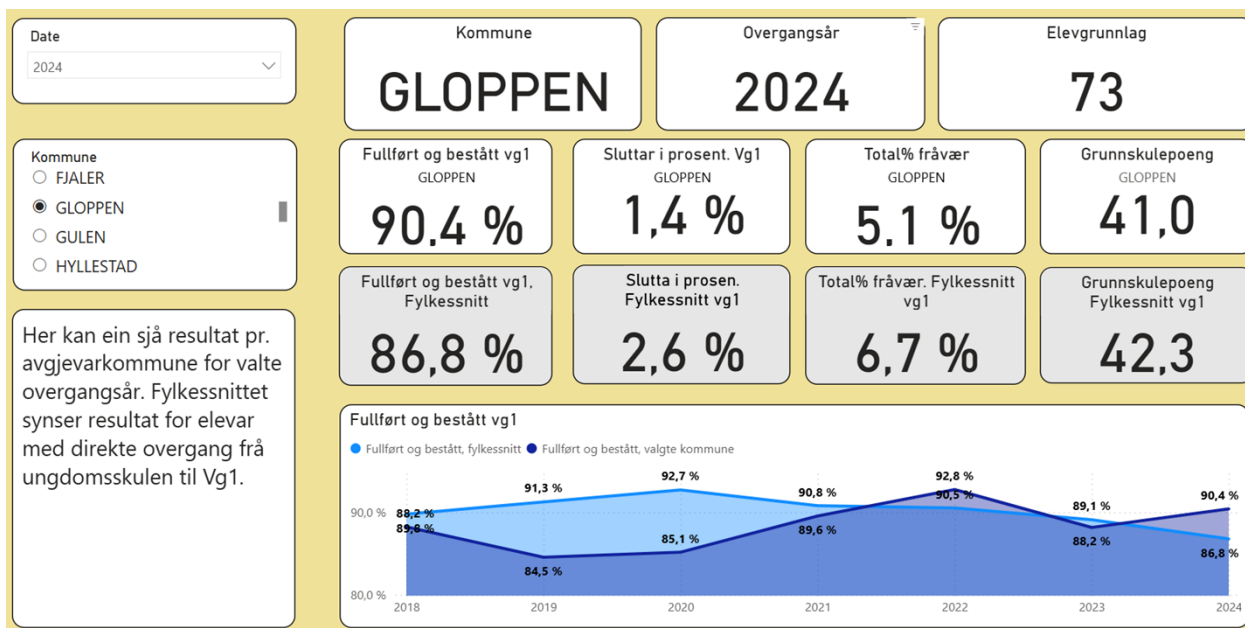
Date
2024

Kommune
GLOPPEN

Overgangsår
2024

Elevgrunnlag
73

Kommune
FJALER
GLOPPEN
GULEN
HYLLESTAD

Fullført og bestått vg1
GLOPPEN
90,4 %

Sluttar i prosent. Vg1
GLOPPEN
1,4 %

Total% fråvær
GLOPPEN
5,1 %

Grunnskulepoeng
GLOPPEN
41,0

Fullført og bestått vg1, Fylkessnitt
86,8 %

Slutta i prosen. Fylkessnitt vg1
2,6 %

Total% fråvær. Fylkessnitt vg1
6,7 %

Grunnskulepoeng Fylkessnitt vg1
42,3

Her kan ein sjå resultat pr. avgjevarkommune for valte overgangsår. Fylkessnittet synser resultat for elevar med direkte overgang frå ungdomsskulen til Vg1.

Fullført og bestått vg1
Fullført og bestått, fylkessnitt Fullført og bestått, valgte kommune
90,0 %
80,0 %
88,2 %
89,6 %
91,3 %
84,5 %
92,7 %
85,1 %
90,8 %
89,6 %
92,8 %
90,5 %
89,1 %
88,2 %
90,4 %
86,8 %
2018 2019 2020 2021 2022 2023 2024